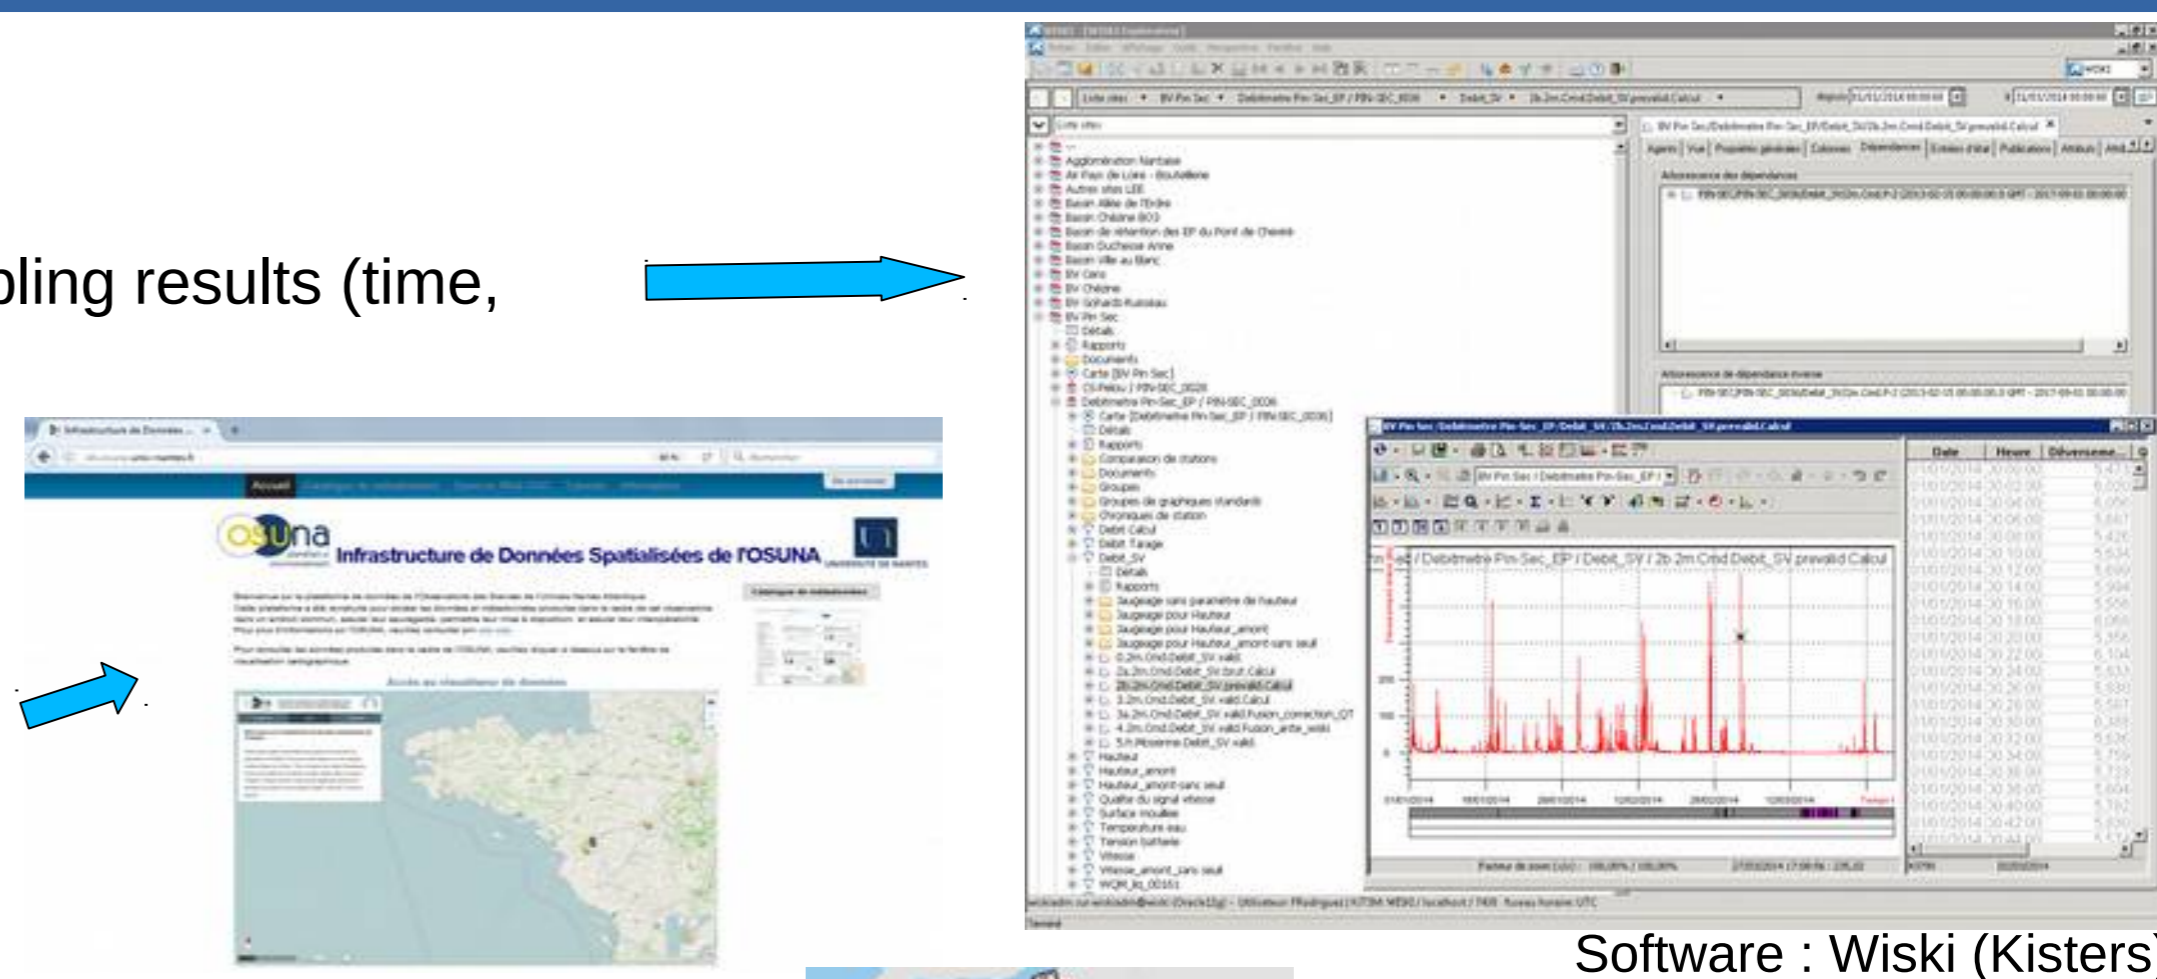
pling results (time,

Infrastructure de Données Spatialisées de l'OSUNA

osuna

Accueil

Accès au visualiseur de données

Agglomération Nantaise
Air Pays de Loire - Bouteillerie
Autres sites LEE
Bassin Allée de l'Erdre
Bassin Chêne BO3
Bassin de rétention des EP du Pont de Cheviré
Bassin Duchesse Anne
Bassin Ville au Blanc
BV Cens
BV Chézine
BV Gohards-Ruisseau
BV Pin Sec
Détails
Rapports
Documents
Carte [BV Pin Sec]
Débitmètre Pin-Sec_EP / PIN-SEC_0006
Détails
Rapports
Documents
Groupes
Débit Calcul
Débit Tarage
Débit_SV
Détails
Rapports
Hauteur
Hauteur_amont
Vitesse
Tension batterie
Température eau
Surface mouillée

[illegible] / Débitmètre Pin-Sec_EP / Debit_SV / 2b.2m.Cmd.Debit_SV.prevalid.Calcul

Date | Heure | Déversement

Software : Wiski (Kisters)